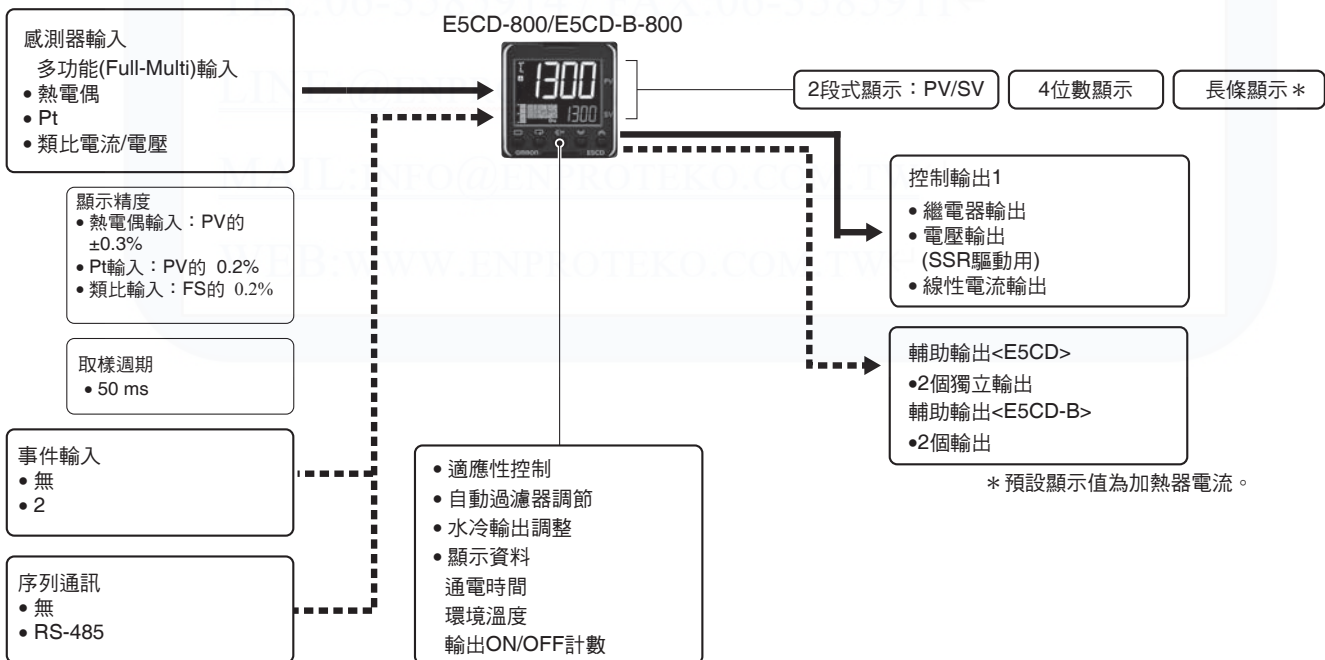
E5CD-800/E5CD-B-800

1300
PV
1300
SV
omron
E5CD

感測器輸入
多功能(Full-Multi)輸入
• 熱電偶
• Pt
• 類比電流/電壓

顯示精度
• 熱電偶輸入：PV的 ±0.3%
• Pt輸入：PV的 0.2%
• 類比輸入：FS的 0.2%

取樣週期
• 50 ms

事件輸入
• 無
• 2

序列通訊
• 無
• RS-485

2段式顯示：PV/SV
4位數顯示
長條顯示＊

控制輸出1
• 繼電器輸出
• 電壓輸出 (SSR驅動用)
• 線性電流輸出

輔助輸出<E5CD>
•2個獨立輸出
輔助輸出<E5CD-B>
•2個輸出

＊預設顯示值為加熱器電流。

• 適應性控制
• 自動過濾器調節
• 水冷輸出調整
• 顯示資料
通電時間
環境溫度
輸出ON/OFF計數

LINE:@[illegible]
MAIL:INFO@ENPROTEKO.COM.T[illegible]
WEB:WWW.ENPROTEKO.COM.TW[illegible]